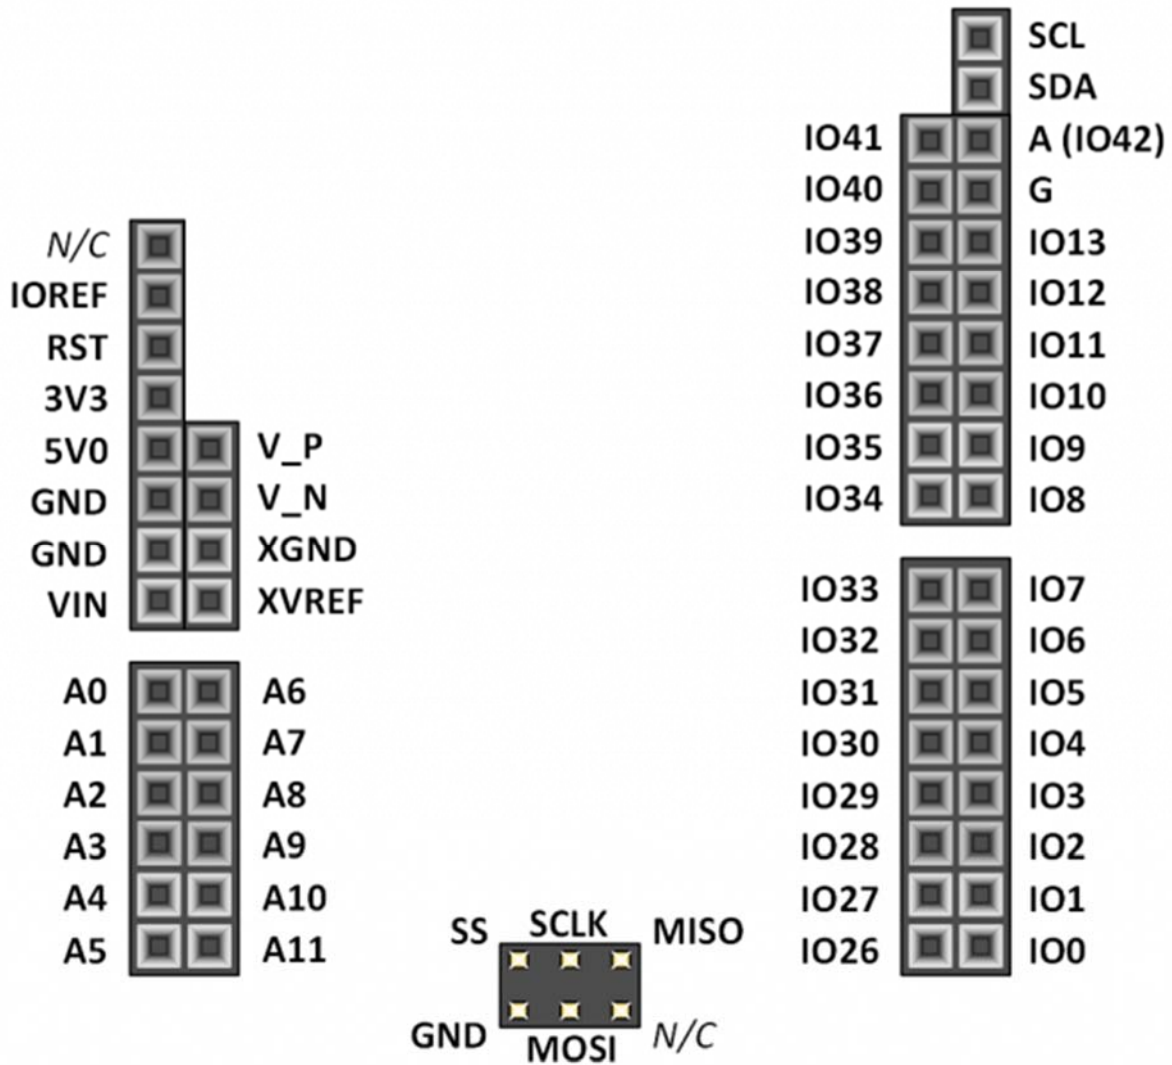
SCL
SDA
IO41 A (IO42)
IO40 G
IO39 IO13
IO38 IO12
IO37 IO11
IO36 IO10
IO35 IO9
IO34 IO8

N/C
IOREF
RST
3V3
5V0 V_P
GND V_N
GND XGND
VIN XVREF

IO33 IO7
IO32 IO6
IO31 IO5
IO30 IO4
IO29 IO3
IO28 IO2
IO27 IO1
IO26 IO0

A0 A6
A1 A7
A2 A8
A3 A9
A4 A10
A5 A11

SS SCLK MISO
GND MOSI N/C